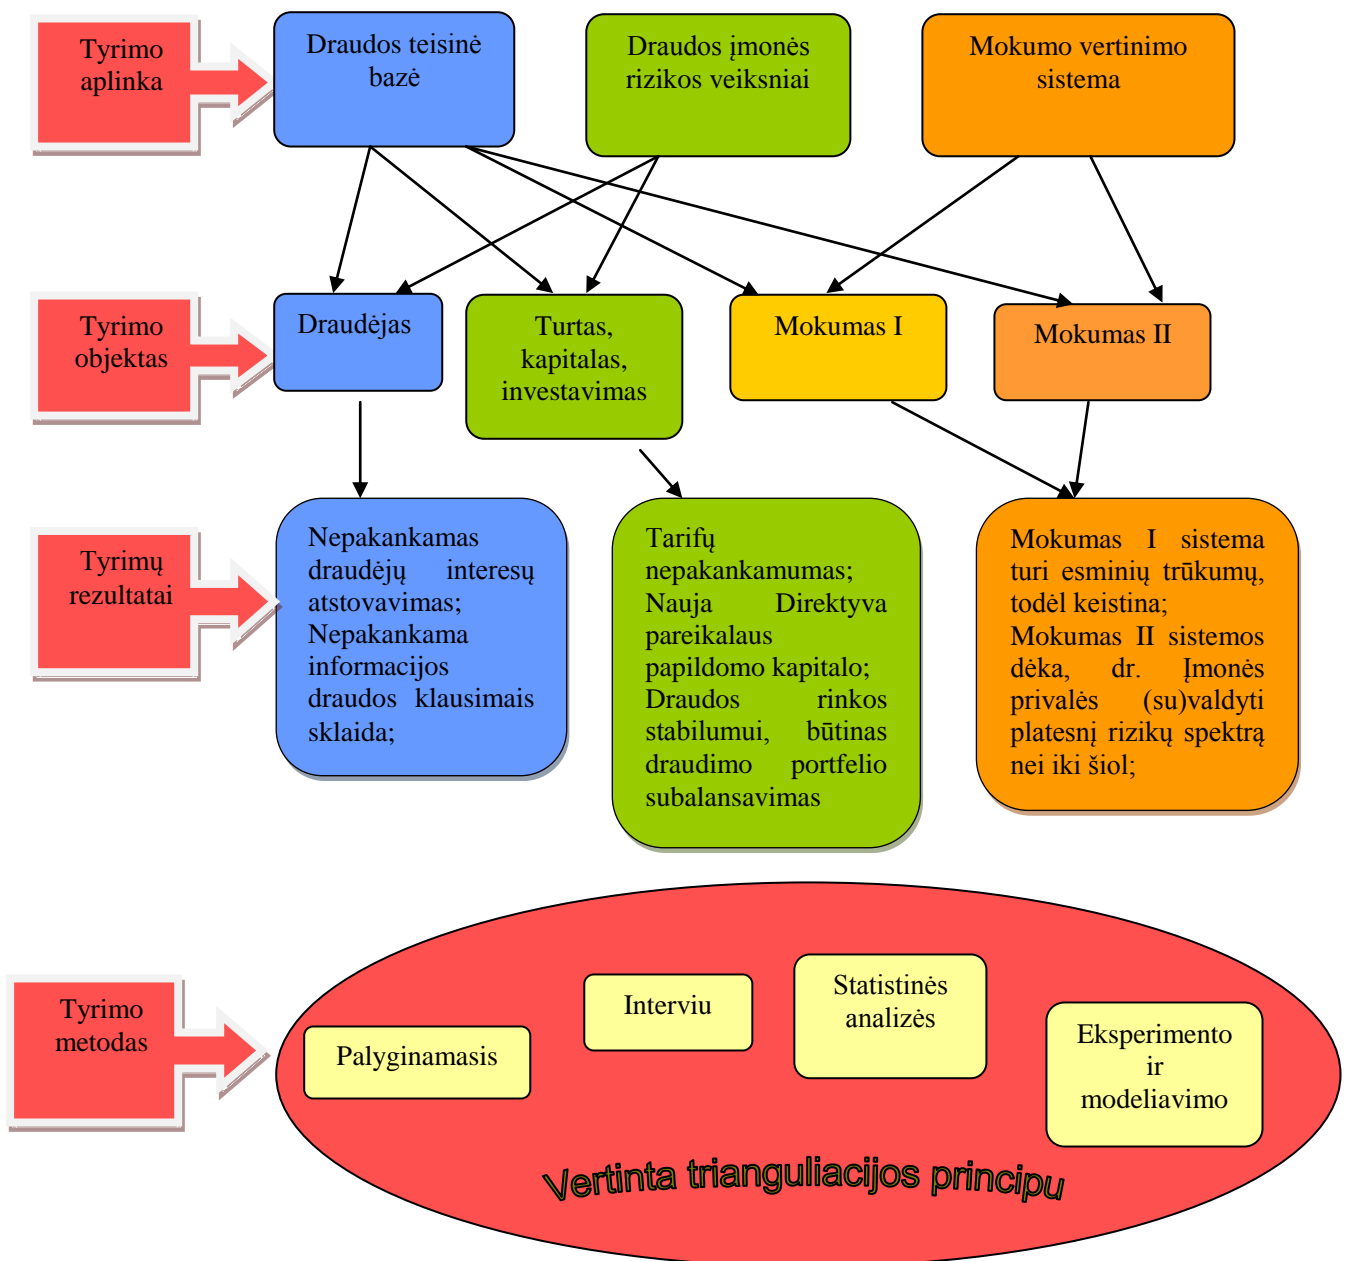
Tyrimo aplinka

Draudos teisinė bazė

Draudos įmonės rizikos veiksniai

Mokumo vertinimo sistema

Tyrimo objektas

Draudėjas

Turtas, kapitalas, investavimas

Mokumas I

Mokumas II

Tyrimų rezultatai

Nepakankamas draudėjų interesų atstovavimas; Nepakankama informacijos draudos klausimais sklaida;

Tarifų nepakankamumas; Nauja Direktyva pareikalaus papildomo kapitalo; Draudos rinkos stabilumui, būtinas draudimo portfelio subalansavimas

Mokumas I sistema turi esminių trūkumų, todėl keistina; Mokumas II sistemos dėka, dr. Įmonės privalės (su)valdyti platesnį rizikų spektrą nei iki šiol;

Tyrimo metodas

Palyginamasis

Interviu

Statistinės analizės

Eksperimento ir modeliavimo

Vertinta trianguliacijos principu